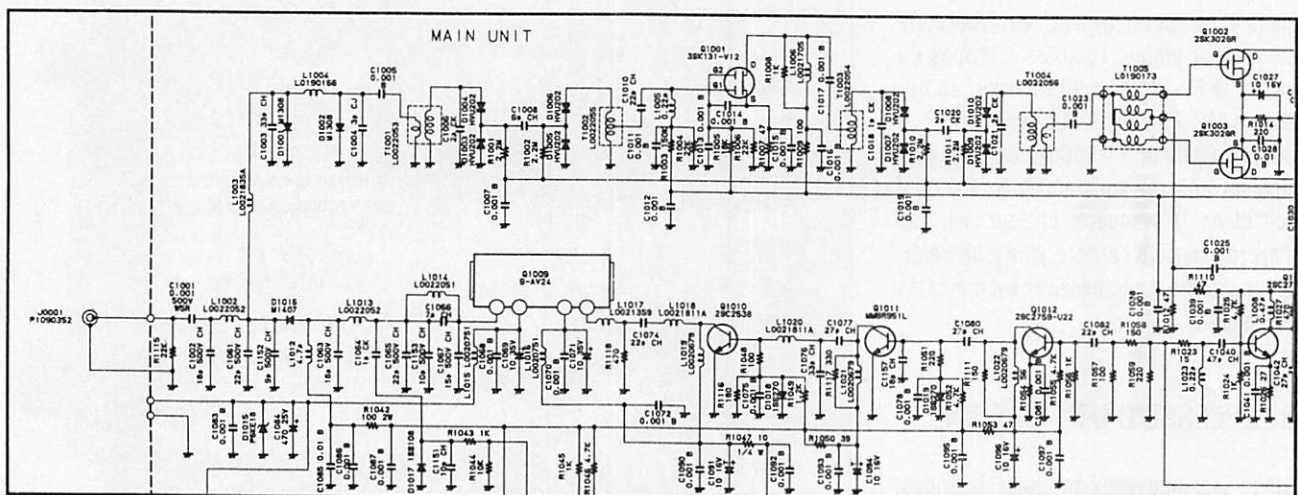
MAIN UNIT

L1004 L0190156
C1005 0.001
C1003 33p CH
D1001 M1308
D1002 M1308
C1004 3p CJ
T1001 L0022053
C1006 CK
L1003 L0021835A
C1007 0.001 B
C1008 5p CK
R1002 2.2M
T1002 L0022055
C1010 22p CH
L1005 0.22μ
Q1001 3SK131-V12
L1006 L0021705
R1008 1K
C1017 0.001 B
C1014 0.001 B
R1003 100K
R1004 22K
R1005 100
R1006 22K
R1007 47
C1015 0.001 B
C1012 0.001 B
C1018 1p CK
R1010 1K
C1020 2p CK
R1011 2.2M
T1004 L0022056
C1023 0.001
T1005 L0190173
Q1002 2SK3028R
Q1003 2SK3028R
C1027 10 16V
R1112 220
C1028 0.01 B
C1019 0.001 B
C1025 0.001
R1110 47
C1026 0.001
Q1009 S-AV24
J0001 P1090352
C1001 0.001 500V WSR
R1115 22K
L1002 L0022052
C1002 18p 500V CH
C1061 22p 500V CH
C1152 5p 500V CH
D1016 M1407
L1012 4.7μ
C1062 18p 500V CH
L1013 L0022052
C1064 CK
L1014 L0022051
C1065 22p 500V CH
C1066 27p CH
C1067 15p 500V CH
L1015 L0020751
L1016 L0020751
L1017 L0021359
L1018 L0021811A
C1074 22p CH
R1118
L1019 L0020679
Q1010 2SC2538
R1116 150
R1048
D1018 1SS270
L1020 L0021811A
C1077 27p CH
C1076 0.001 B
Q1011 MMBR951L
C1157 18p CH
R1117 330
L1021
R1049
C1080 27p CH
R1051 220
D1020 1SS270
R1052 4.7K
R1111 150
L1027 L0020679
Q1012 2SC2758-U22
R1054 4.7K
R1056 1K
C1082 22p CH
R1058 150
R1057
R1059 220
R1023 15
C1040 47p CH
L1023 0.22μ
R1024
L1008
C1083 0.001 B
D1015 PBS19
C1084 470 25V
R1042 100 2W
R1043 1K
D1017 1SS108
R1044 10K
R1045 1K
R1046 4.7K
C1072 0.001 B
R1047 10 1/4 W
R1050 39
C1090 0.001 B
C1091 10 16V
C1092 0.001 B
C1093 0.01 B
C1094 10 16V
C1095 0.001 B
R1053 47
C1096
C1097 0.001 B
C1085 0.01 B
C1086 0.001 B
C1087 0.001 B